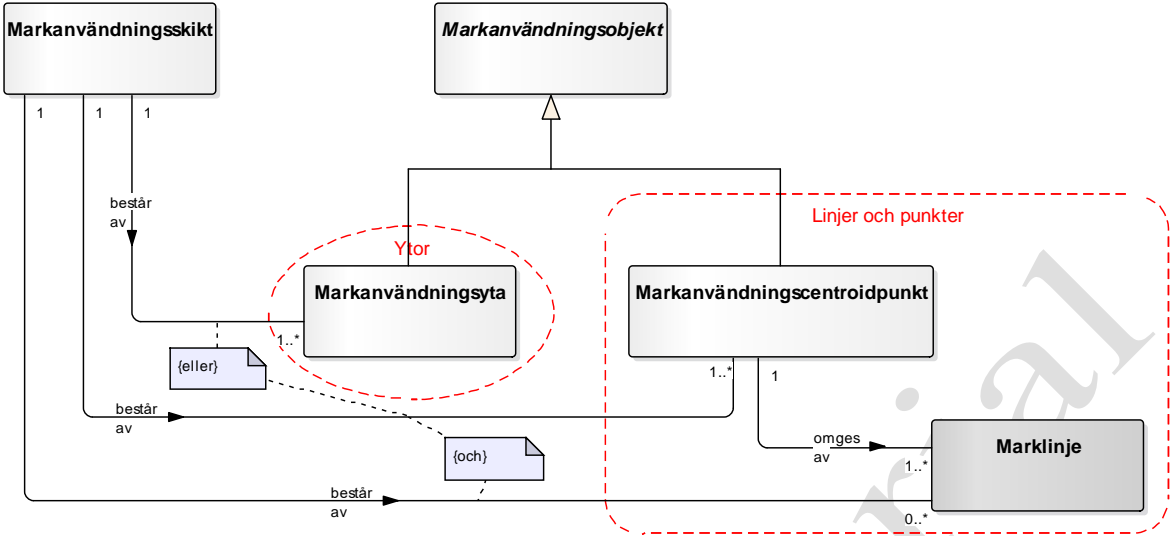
Markanvändningsskikt

Markanvändningsobjekt

1 1 1

består av

Ytor

Markanvändningsyta

1..*

{eller}

Linjer och punkter

Markanvändningscentroidpunkt

1..*

1

består av

omges av

Marklinje

1..*

{och}

består av

0..*

rial